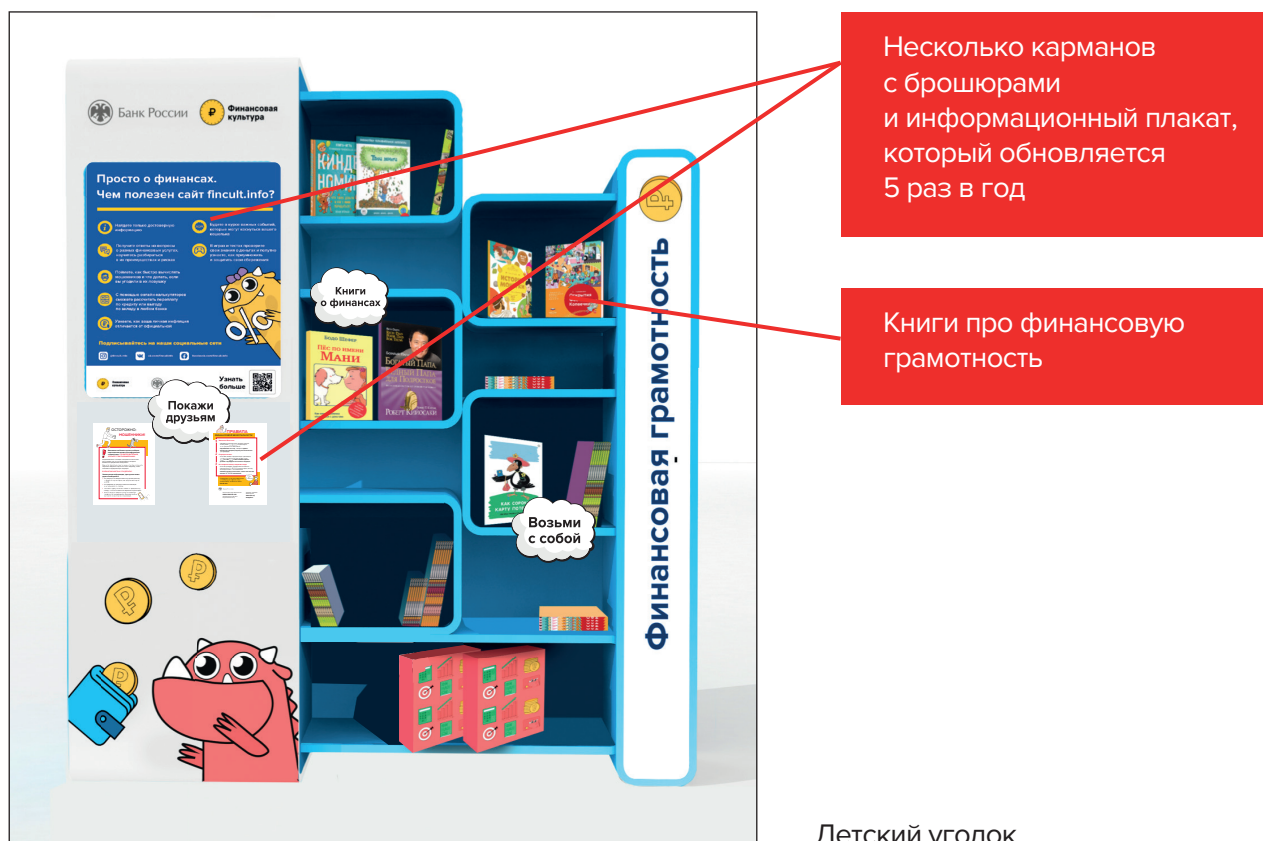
Банк России

Финансовая культура

Просто о финансах.
Чем полезен сайт fincult.info?

Подписывайтесь на наши социальные сети

Узнать больше

Покажи друзьям

Книги о финансах

Пёс по имени Мани

Богатый папа, бедный папа для подростков

Роберт Кийосаки

Возьми с собой

Финансовая грамотность

Несколько карманов с брошюрами и информационный плакат, который обновляется 5 раз в год

Книги про финансовую грамотность

Детский уголок